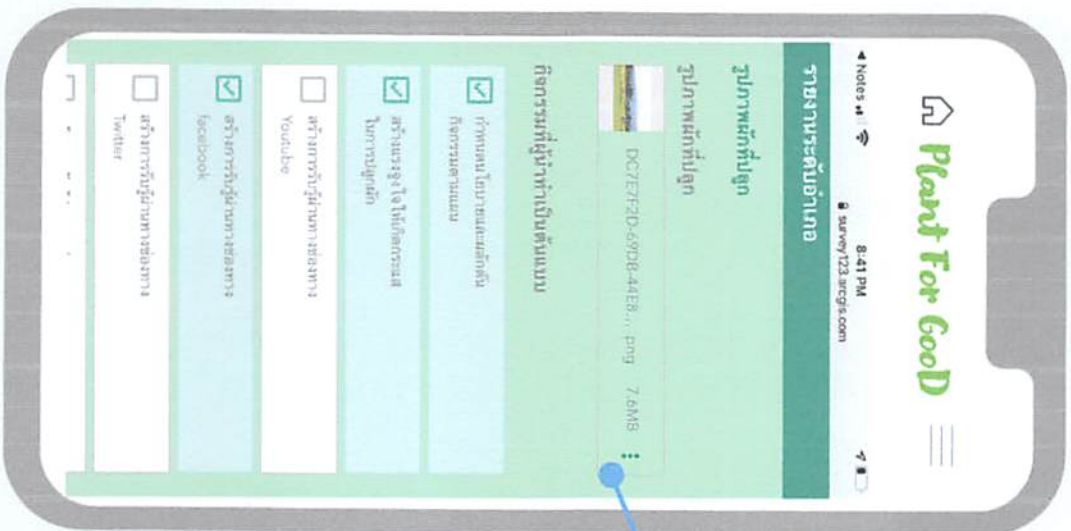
◂ Notes 8:41 PM
survey123.arcgis.com

Plant For GooD

รายงานระดับอำเภอ

รูปภาพผักที่ปลูก

รูปภาพผักที่ปลูก

DC7E7F2D-69D8-44E8... png 7.6MB

กิจกรรมที่ผู้นำทำเป็นต้นแบบ

กำหนดนโยบายและผลักดันกิจกรรมตามแบบ

สร้างแรงจูงใจให้เกิดการผสานการปลูกผัก

สร้างการรับรู้ผ่านทางช่องทาง Youtube

สร้างการรับรู้ผ่านทางช่องทาง facebook

สร้างการรับรู้ผ่านทางช่องทาง Twitter